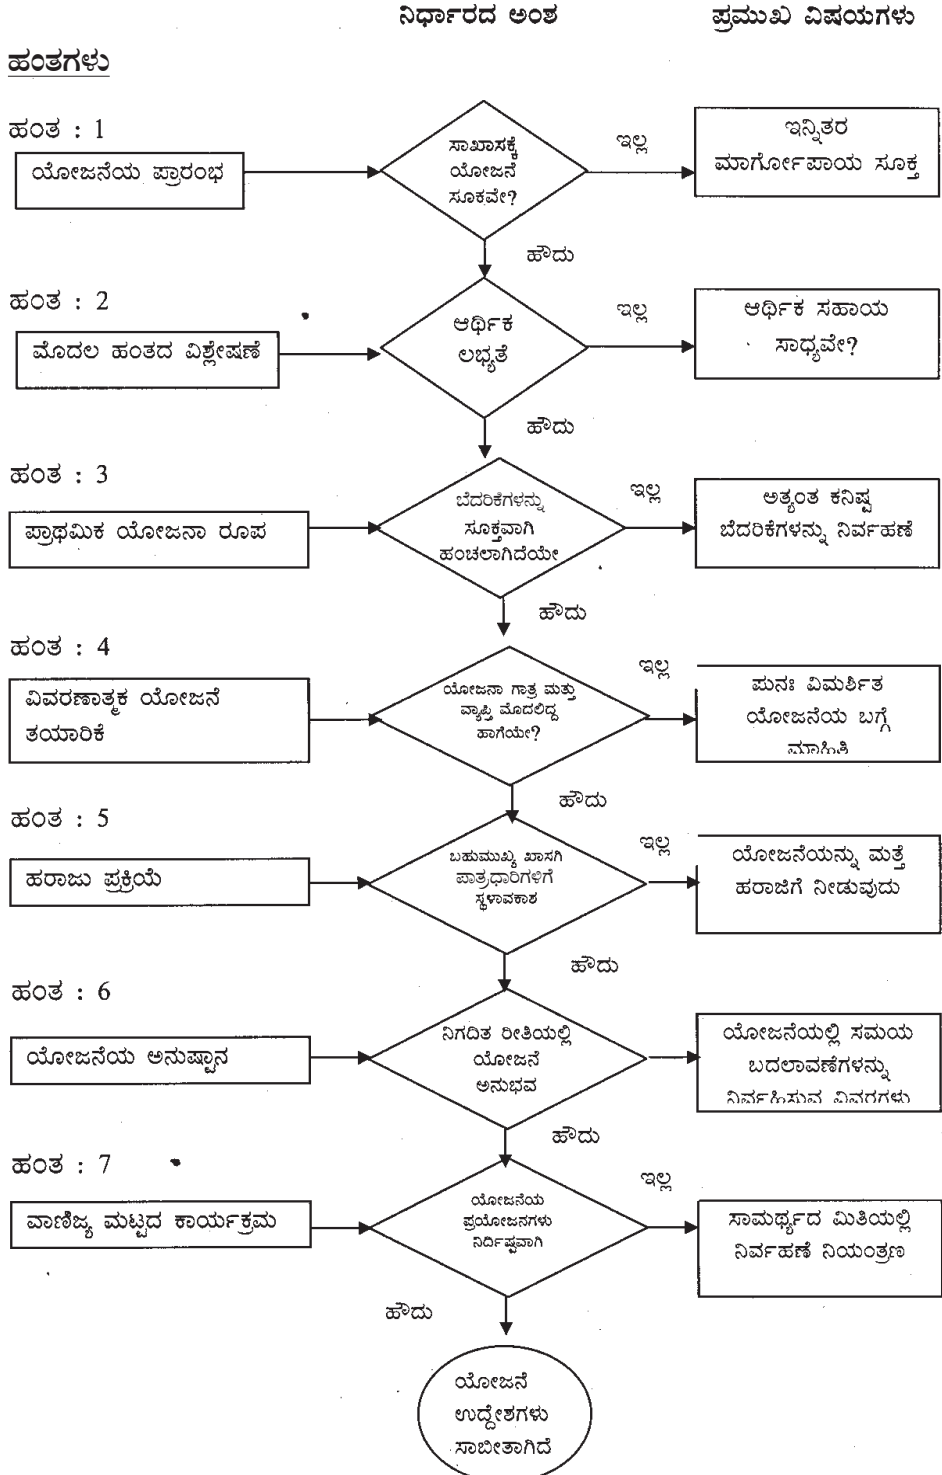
ನಿರ್ಧಾರದ ಅಂಶ

ಪ್ರಮುಖ ವಿಷಯಗಳು

ಹಂತಗಳು

ಹಂತ : 1

ಯೋಜನೆಯ ಪ್ರಾರಂಭ

ಸಾಕ್ಷಾಸಕ್ಕೆ ಯೋಜನೆ ಸೂಕವೇ?

ಇಲ್ಲ

ಇನ್ನಿತರ ಮಾರ್ಗೋಪಾಯ ಸೂಕ್ತ

ಹೌದು

ಹಂತ : 2

ಮೊದಲ ಹಂತದ ವಿಶ್ಲೇಷಣೆ

ಆರ್ಥಿಕ ಲಭ್ಯತೆ

ಇಲ್ಲ

ಆರ್ಥಿಕ ಸಹಾಯ ಸಾಧ್ಯವೇ?

ಹೌದು

ಹಂತ : 3

ಪ್ರಾಥಮಿಕ ಯೋಜನಾ ರೂಪ

ಬೆದರಿಕೆಗಳನ್ನು ಸೂಕ್ತವಾಗಿ ಹಂಚಲಾಗಿದೆಯೇ

ಇಲ್ಲ

ಅತ್ಯಂತ ಕನಿಷ್ಠ ಬೆದರಿಕೆಗಳನ್ನು ನಿರ್ವಹಣೆ

ಹೌದು

ಹಂತ : 4

ವಿವರಣಾತ್ಮಕ ಯೋಜನೆ ತಯಾರಿಕೆ

ಯೋಜನಾ ಗಾತ್ರ ಮತ್ತು ವ್ಯಾಪ್ತಿ ಮೊದಲಿದ್ದ ಹಾಗೆಯೇ?

ಇಲ್ಲ

ಪುನಃ ವಿಮರ್ಶಿತ ಯೋಜನೆಯ ಬಗ್ಗೆ ಮಾಹಿತಿ

ಹೌದು

ಹಂತ : 5

ಹರಾಜು ಪ್ರಕ್ರಿಯೆ

ಬಹುಮುಖ್ಯ ಖಾಸಗಿ ಪಾತ್ರಧಾರಿಗಳಿಗೆ ಸ್ಥಳಾವಕಾಶ

ಇಲ್ಲ

ಯೋಜನೆಯನ್ನು ಮತ್ತೆ ಹರಾಜಿಗೆ ನೀಡುವುದು

ಹೌದು

ಹಂತ : 6

ಯೋಜನೆಯ ಅನುಷ್ಠಾನ

ನಿಗದಿತ ರೀತಿಯಲ್ಲಿ ಯೋಜನೆ ಅನುಭವ

ಯೋಜನೆಯಲ್ಲಿ ಸಮಯ ಬದಲಾವಣೆಗಳನ್ನು ನಿರ್ವಹಿಸುವ ವಿಧಗಳು

ಹೌದು

ಹಂತ : 7

ವಾಣಿಜ್ಯ ಮಟ್ಟದ ಕಾರ್ಯಕ್ರಮ

ಯೋಜನೆಯ ಪ್ರಯೋಜನಗಳು ನಿರ್ದಿಷ್ಟವಾಗಿ

ಇಲ್ಲ

ಸಾಮರ್ಥ್ಯದ ಮಿತಿಯಲ್ಲಿ ನಿರ್ವಹಣೆ ನಿಯಂತ್ರಣ

ಹೌದು

ಯೋಜನೆ ಉದ್ದೇಶಗಳು ಸಾಬೀತಾಗಿದೆ